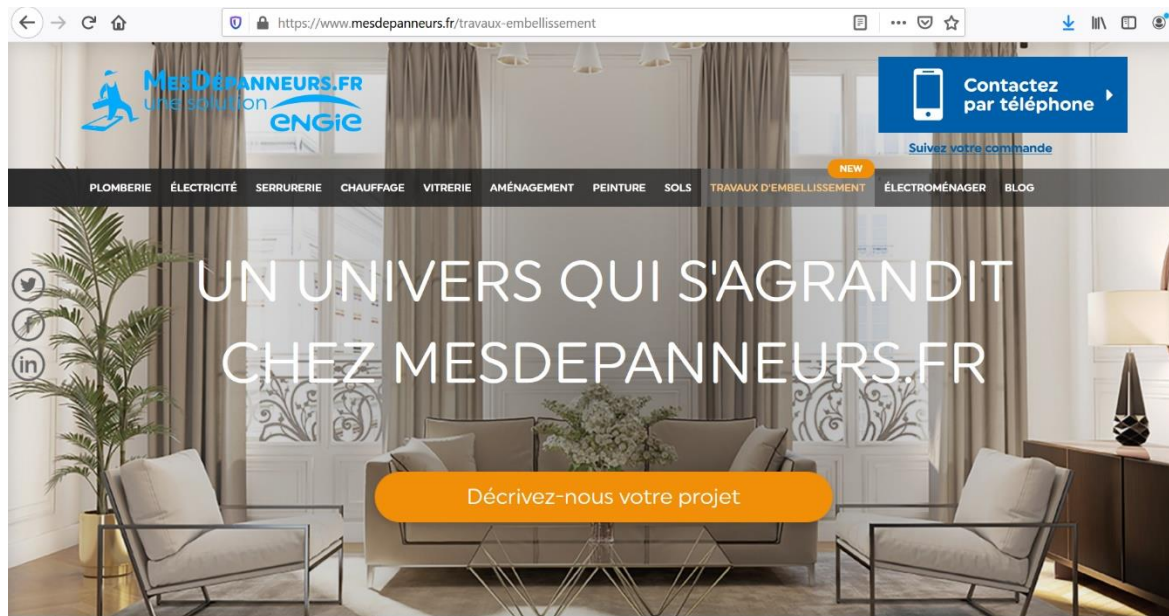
https://www.mesdepanneurs.fr/travaux-embellissement

MesDépanneurs.fr une solution engie

Contactez par téléphone

Suivez votre commande

PLOMBERIE ÉLECTRICITÉ SERRURERIE CHAUFFAGE VITRERIE AMÉNAGEMENT PEINTURE SOLS NEW TRAVAUX D'EMBELLISSEMENT ÉLECTROMÉNAGER BLOG

UN UNIVERS QUI S'AGRANDIT CHEZ MESDEPANNEURS.FR

Décrivez-nous votre projet